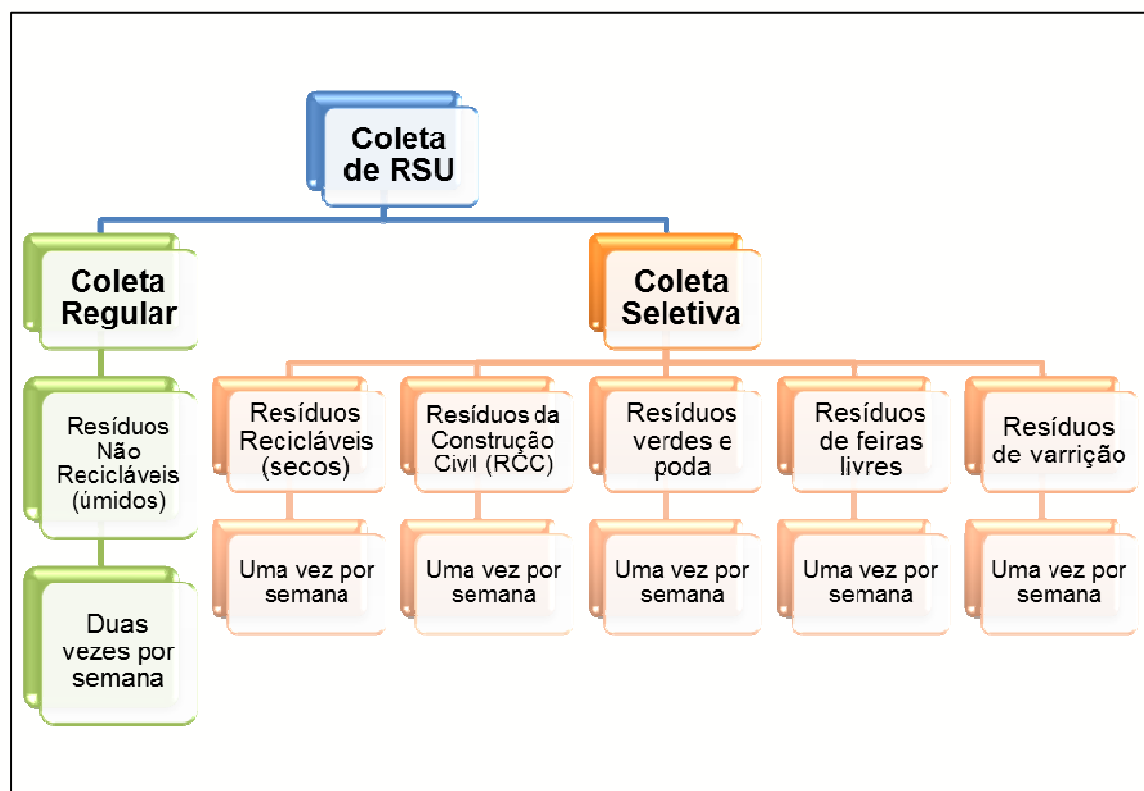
Coleta de RSU

Coleta Regular

Resíduos Não Recicláveis (úmidos)

Duas vezes por semana

Coleta Seletiva

Resíduos Recicláveis (secos)

Uma vez por semana

Resíduos da Construção Civil (RCC)

Uma vez por semana

Resíduos verdes e poda

Uma vez por semana

Resíduos de feiras livres

Uma vez por semana

Resíduos de varrição

Uma vez por semana